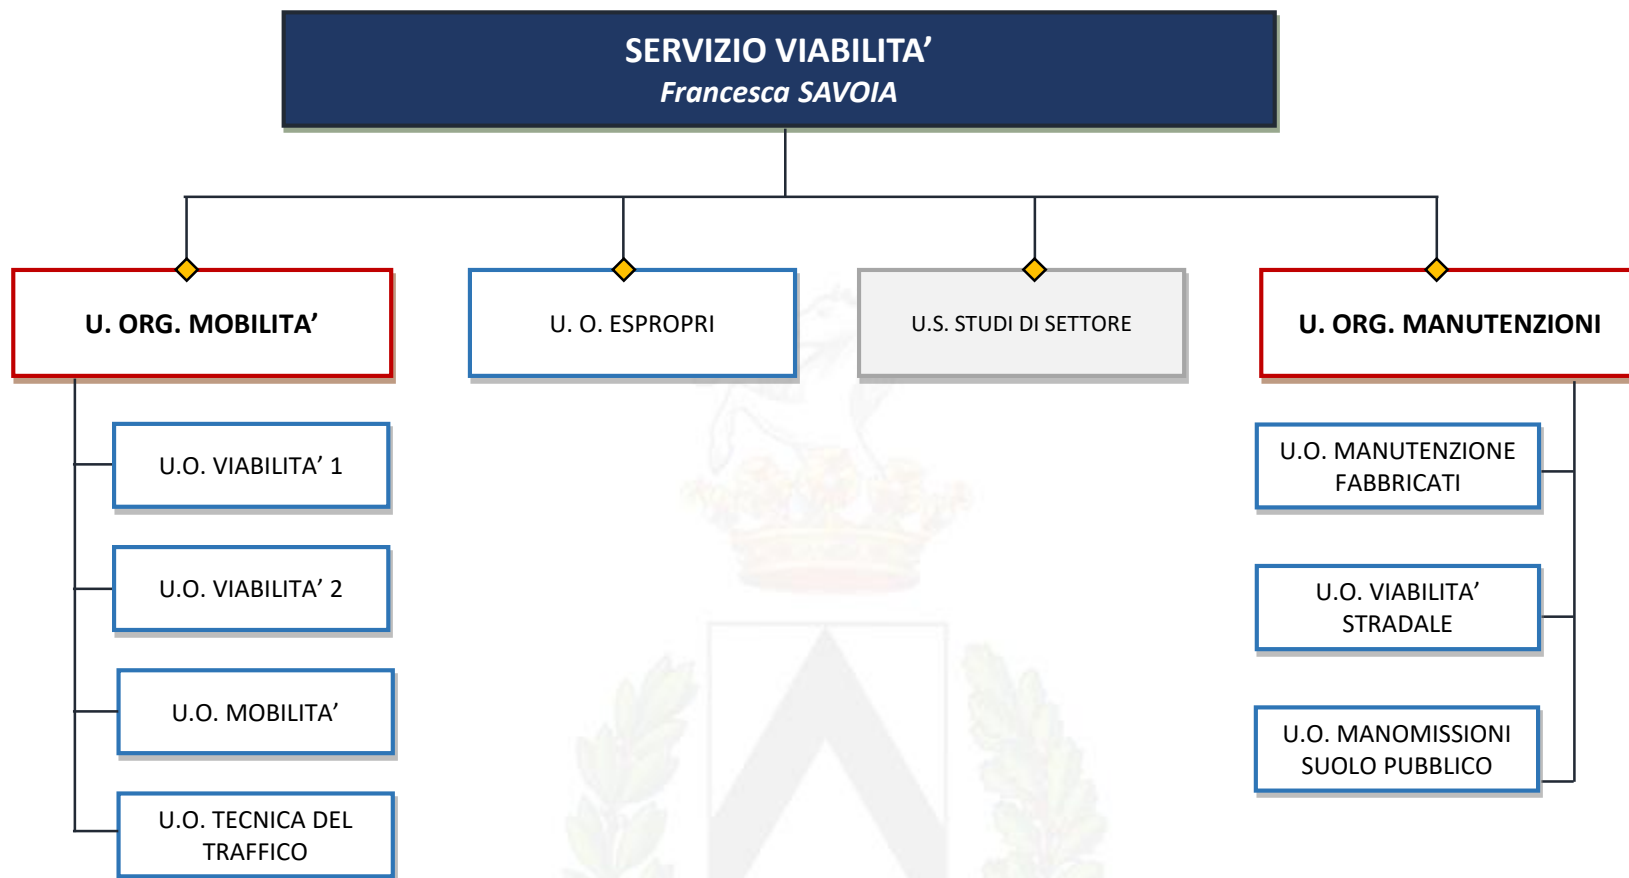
SERVIZIO VIABILITA’
Francesca SAVOIA

U. ORG. MOBILITA’

U. O. ESPROPRI

U.S. STUDI DI SETTORE

U. ORG. MANUTENZIONI

U.O. VIABILITA’ 1

U.O. VIABILITA’ 2

U.O. MOBILITA’

U.O. TECNICA DEL TRAFFICO

U.O. MANUTENZIONE FABBRICATI

U.O. VIABILITA’ STRADALE

U.O. MANOMISSIONI SUOLO PUBBLICO